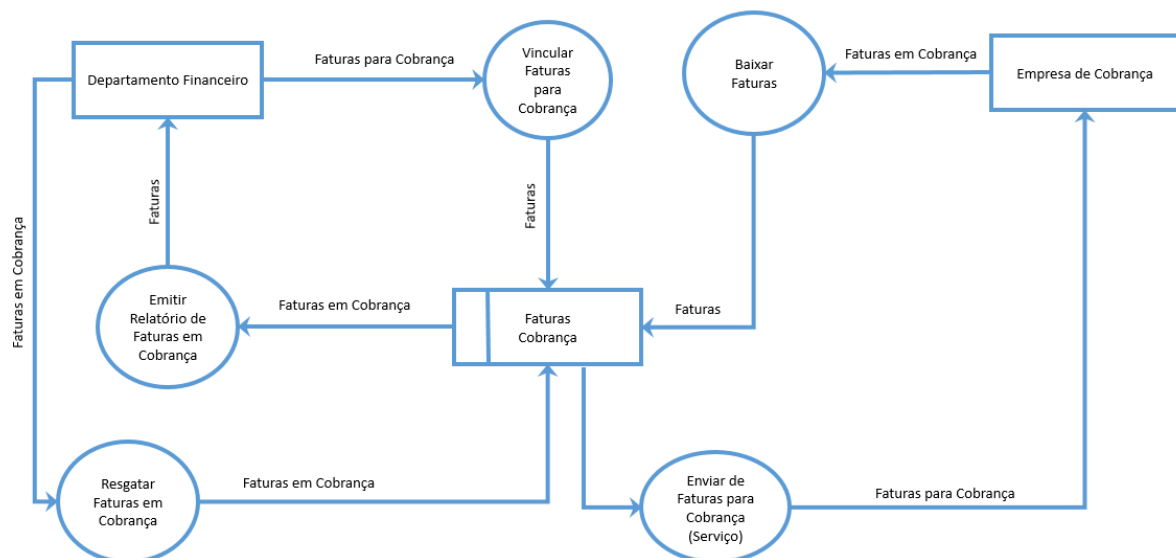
Departamento Financeiro

Faturas para Cobrança

Vincular Faturas para Cobrança

Baixar Faturas

Faturas em Cobrança

Empresa de Cobrança

Faturas em Cobrança

Faturas

Faturas

Emitir Relatório de Faturas em Cobrança

Faturas em Cobrança

Faturas Cobrança

Faturas

Resgatar Faturas em Cobrança

Faturas em Cobrança

Enviar de Faturas para Cobrança (Serviço)

Faturas para Cobrança